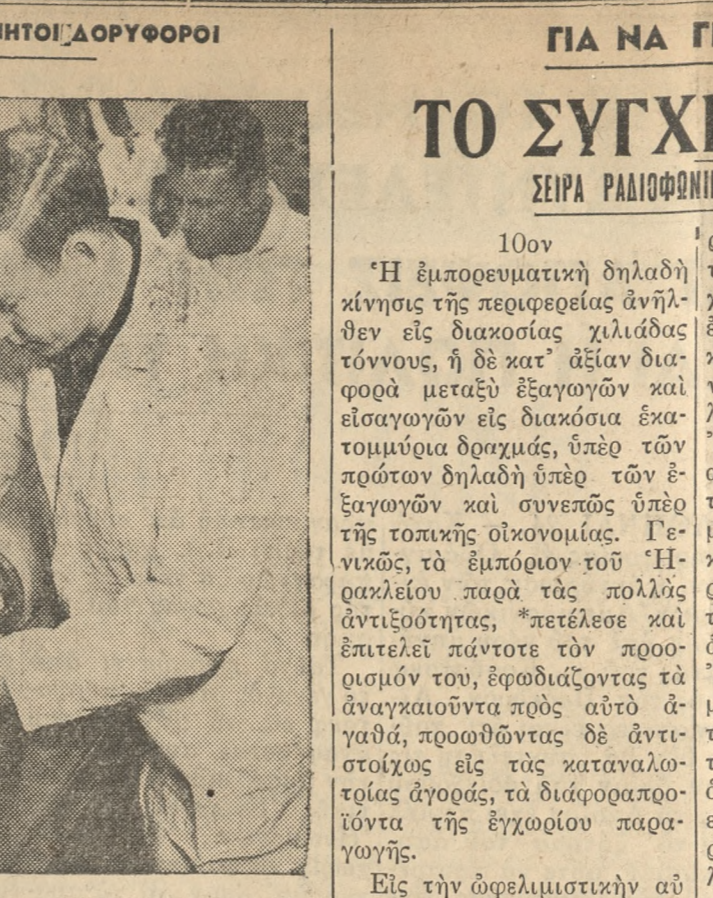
ΗΤΟΙ ΔΟΡΥΦΟΡΟΙ

ΓΙΑ ΝΑ Γ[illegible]

ΤΟ ΣΥΓΧ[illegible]

ΣΕΙΡΑ ΡΑΔΙΟΦΩΝΙ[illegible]

10ον

Ἡ ἐμπορευματικὴ δηλαδὴ κίνησις τῆς περιφερείας ἀνῆλθεν εἰς διακοσίας χιλιάδας τόννους, ἡ δὲ κατ' ἀξίαν διαφορὰ μεταξὺ ἐξαγωγῶν καὶ εἰσαγωγῶν εἰς διακόσια ἑκατομμύρια δραχμάς, ὑπὲρ τῶν πρώτων δηλαδὴ ὑπὲρ τῶν ἐξαγωγῶν καὶ συνεπῶς ὑπὲρ τῆς τοπικῆς οἰκονομίας. Γενικῶς, τὰ ἐμπόριον τοῦ Ἡρακλείου παρὰ τὰς πολλὰς ἀντιξοότητας, *πετέλεσε καὶ ἐπιτελεῖ πάντοτε τὸν προορισμόν του, ἐφωδιάζοντας τὰ ἀναγκαιοῦντα πρὸς αὐτὸ ἀγαθά, προωθῶντας δὲ ἀντιστοίχως εἰς τὰς καταναλωτρίας ἀγοράς, τὰ διάφορα προϊόντα τῆς ἐγχωρίου παραγωγῆς.

Εἰς τὴν ὠφελιμιστικὴν αὐ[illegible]